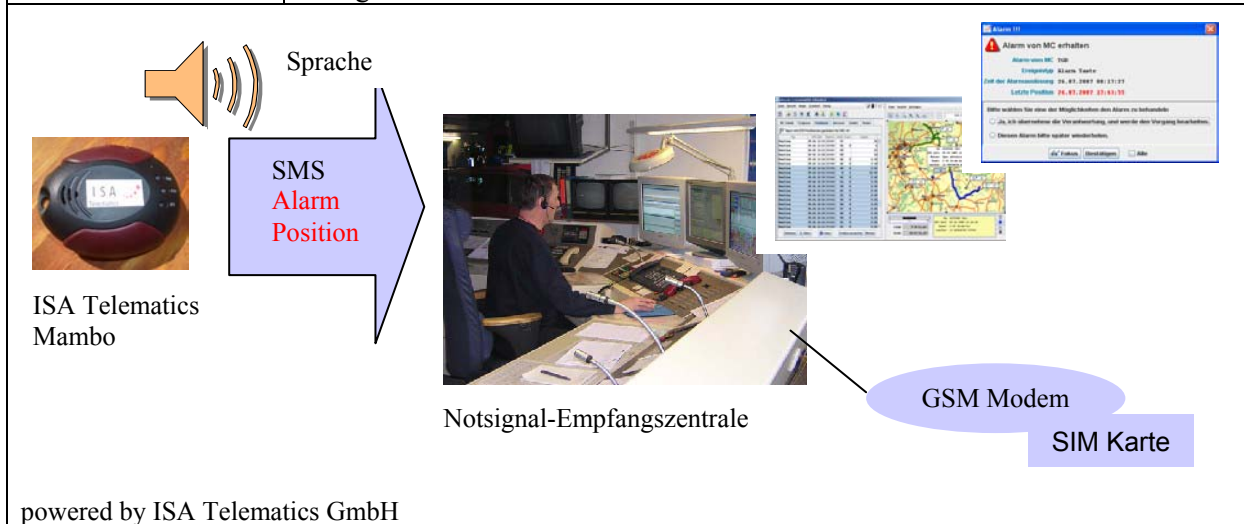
Sprache

SMS
Alarm
Position

ISA Telematics
Mambo

Alarm !!!
Alarm von MC erhalten
Alarm von MC
Ereignistyp Alarm Taste
Zeit der Alarmauslösung 26.07.2007 08:17:37
Letzte Position 26.07.2007 17:43:55
Bitte wählen Sie eine der Möglichkeiten den Alarm zu behandeln
Ja, ich übernehme die Verantwortung, und werde den Vorgang bearbeiten.
Diesen Alarm bitte später wiederholen.
Fokus Bestätigen Alle

Notsignal-Empfangszentrale

GSM Modem
SIM Karte

powered by ISA Telematics GmbH